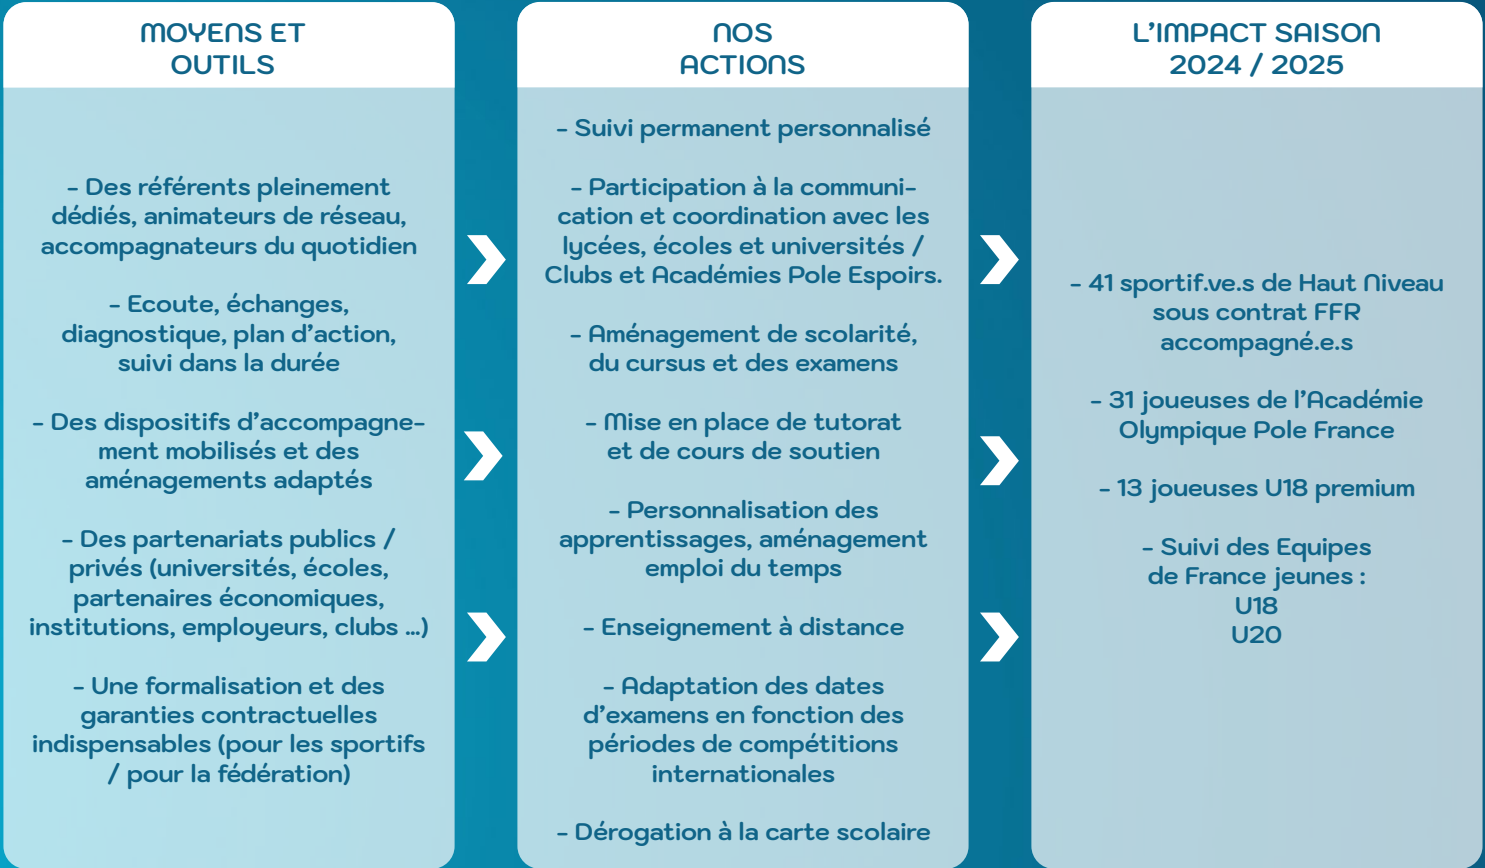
MOYENS ET OUTILS

- Des référents pleinement dédiés, animateurs de réseau, accompagnateurs du quotidien

- Ecoute, échanges, diagnostique, plan d'action, suivi dans la durée

- Des dispositifs d'accompagnement mobilisés et des aménagements adaptés

- Des partenariats publics / privés (universités, écoles, partenaires économiques, institutions, employeurs, clubs ...)

- Une formalisation et des garanties contractuelles indispensables (pour les sportifs / pour la fédération)

NOS ACTIONS

- Suivi permanent personnalisé

- Participation à la communication et coordination avec les lycées, écoles et universités / Clubs et Académies Pole Espoirs.

- Aménagement de scolarité, du cursus et des examens

- Mise en place de tutorat et de cours de soutien

- Personnalisation des apprentissages, aménagement emploi du temps

- Enseignement à distance

- Adaptation des dates d'examens en fonction des périodes de compétitions internationales

- Dérogation à la carte scolaire

L'IMPACT SAISON 2024 / 2025

- 41 sportif.ve.s de Haut Niveau sous contrat FFR accompagné.e.s

- 31 joueuses de l'Académie Olympique Pole France

- 13 joueuses U18 premium

- Suivi des Equipes de France jeunes :
U18
U20